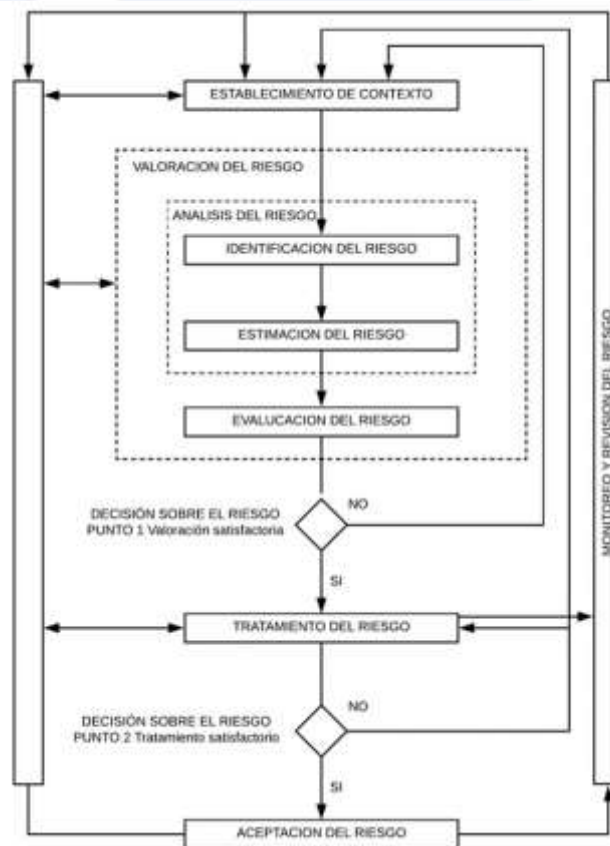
ESTABLECIMIENTO DE CONTEXTO

VALORACION DEL RIESGO

ANALISIS DEL RIESGO

IDENTIFICACION DEL RIESGO

ESTIMACION DEL RIESGO

EVALUCACION DEL RIESGO

DECISIÓN SOBRE EL RIESGO PUNTO 1 Valoración satisfactoria

NO

SI

TRATAMIENTO DEL RIESGO

DECISIÓN SOBRE EL RIESGO PUNTO 2 Tratamiento satisfactorio

NO

SI

ACEPTACION DEL RIESGO

MONITOREO Y REVISION DEL RIESGO